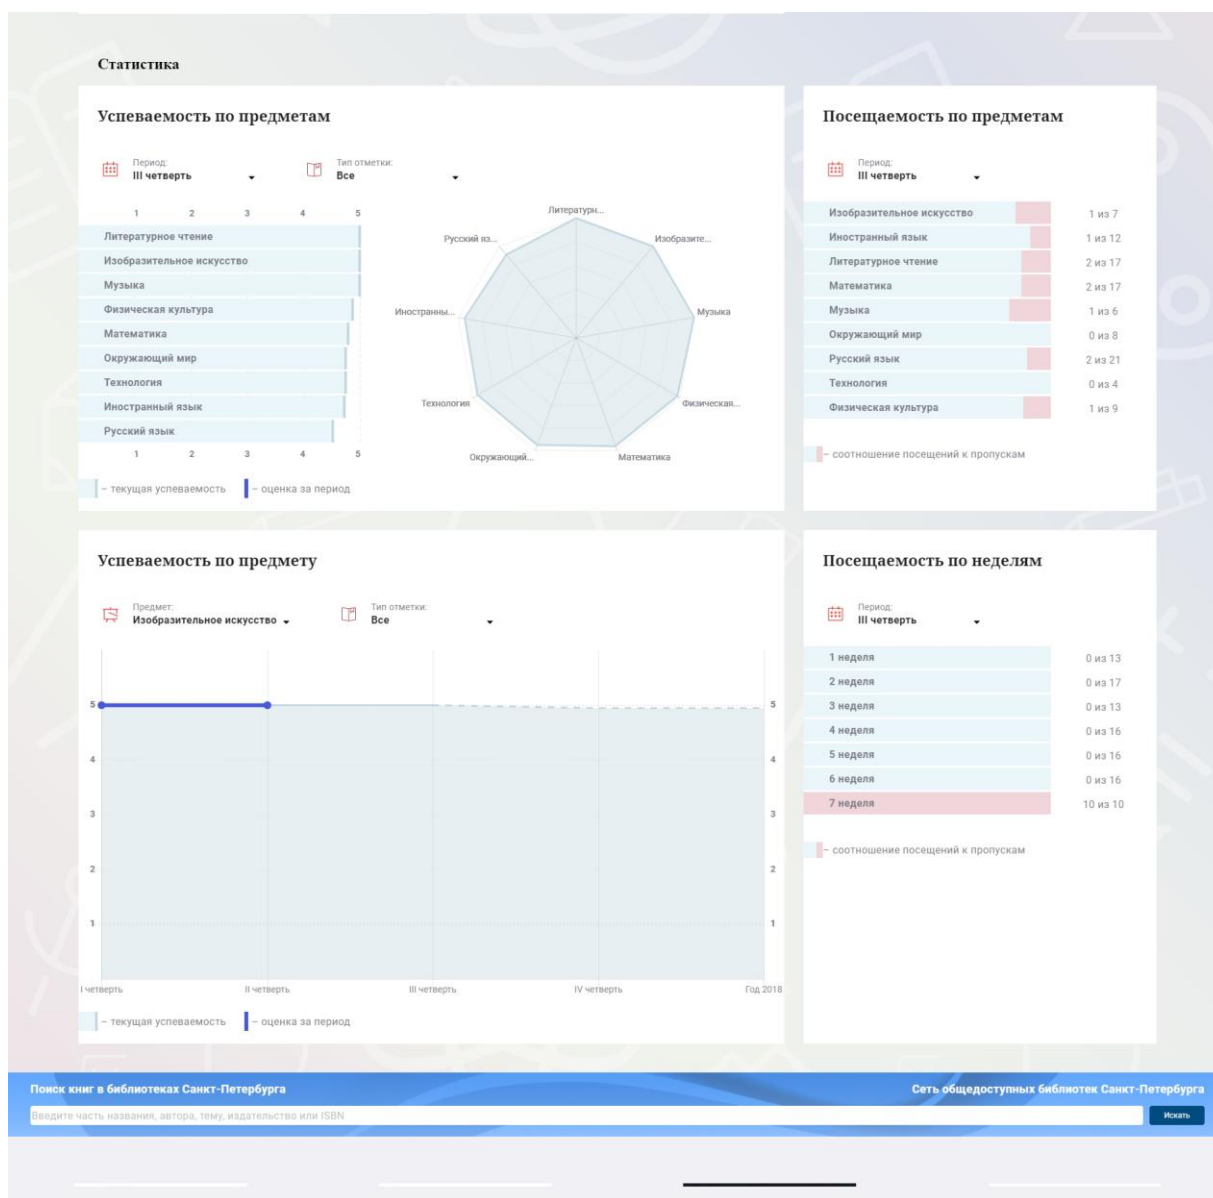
Статистика

Успеваемость по предметам

Период:
III четверть

Тип отметки:
Все

1 2 3 4 5

Литературное чтение
Изобразительное искусство
Музыка
Физическая культура
Математика
Окружающий мир
Технология
Иностранный язык
Русский язык

1 2 3 4 5

Литературн...
Изобразите...
Музыка
Физическая...
Математика
Окружающий...
Технология
Иностранны...
Русский яз...

– текущая успеваемость – оценка за период

Посещаемость по предметам

Период:
III четверть

| | |
|---|---|
| Изобразительное искусство | 1 из 7 |
| Иностранный язык | 1 из 12 |
| Литературное чтение | 2 из 17 |
| Математика | 2 из 17 |
| Музыка | 1 из 6 |
| Окружающий мир | 0 из 8 |
| Русский язык | 2 из 21 |
| Технология | 0 из 4 |
| Физическая культура | 1 из 9 |

– соотношение посещений к пропускам

Успеваемость по предмету

Предмет:
Изобразительное искусство

Тип отметки:
Все

5 4 3 2 1

5 4 3 2 1

I четверть II четверть III четверть IV четверть Год 2018

– текущая успеваемость – оценка за период

Посещаемость по неделям

Период:
III четверть

| | |
|---|---|
| 1 неделя | 0 из 13 |
| 2 неделя | 0 из 17 |
| 3 неделя | 0 из 13 |
| 4 неделя | 0 из 16 |
| 5 неделя | 0 из 16 |
| 6 неделя | 0 из 16 |
| 7 неделя | 10 из 10 |

– соотношение посещений к пропускам

Поиск книг в библиотеках Санкт-Петербурга

Сеть общедоступных библиотек Санкт-Петербурга

Введите часть названия, автора, тему, издательство или ISBN

Искать